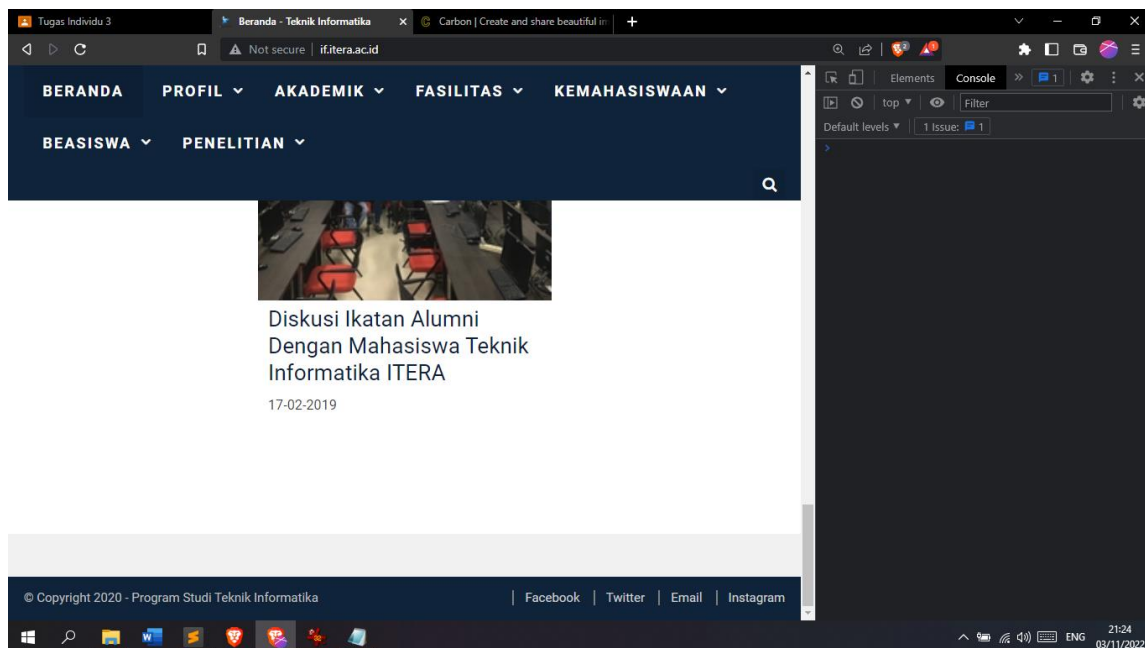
Tugas Individu 3
Beranda - Teknik Informatika
Carbon | Create and share beautiful im
Not secure | if.itera.ac.id

BERANDA PROFIL AKADEMIK FASILITAS KEMAHASISWAAN
BEASISWA PENELITIAN

Diskusi Ikatan Alumni Dengan Mahasiswa Teknik Informatika ITERA

17-02-2019

© Copyright 2020 - Program Studi Teknik Informatika | Facebook | Twitter | Email | Instagram

Elements Console 1
top Filter
Default levels 1 Issue: 1

ENG 21:24 03/11/2022